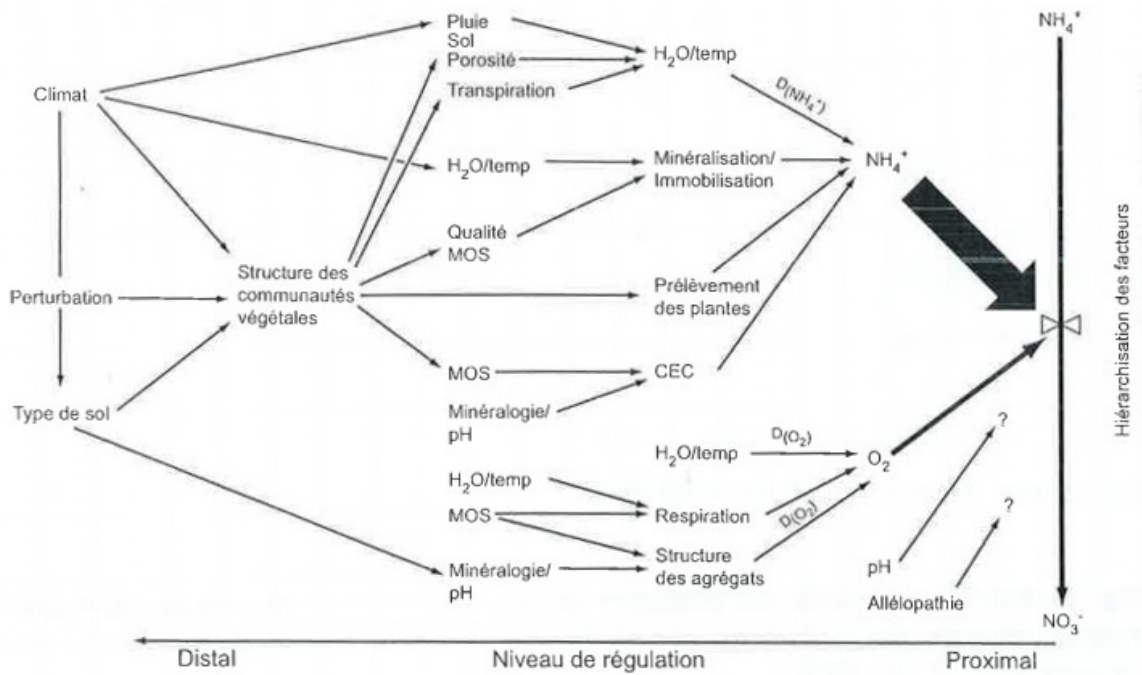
Pluie
Sol
Porosité
Transpiration
$H_2O$/temp
$D(NH_4^+)$
$NH_4^+$
Climat
$H_2O$/temp
Minéralisation/ Immobilisation
$NH_4^+$
Qualité MOS
Hiérarchisation des facteurs
Perturbation
Structure des communautés végétales
Prélèvement des plantes
MOS
CEC
Minéralogie/ pH
Type de sol
$H_2O$/temp
$D(O_2)$
$O_2$
?
$H_2O$/temp
MOS
Respiration
$D(O_2)$
Structure des agrégats
?
Minéralogie/ pH
pH
Allélopathie
$NO_3^-$
Distal
Niveau de régulation
Proximal